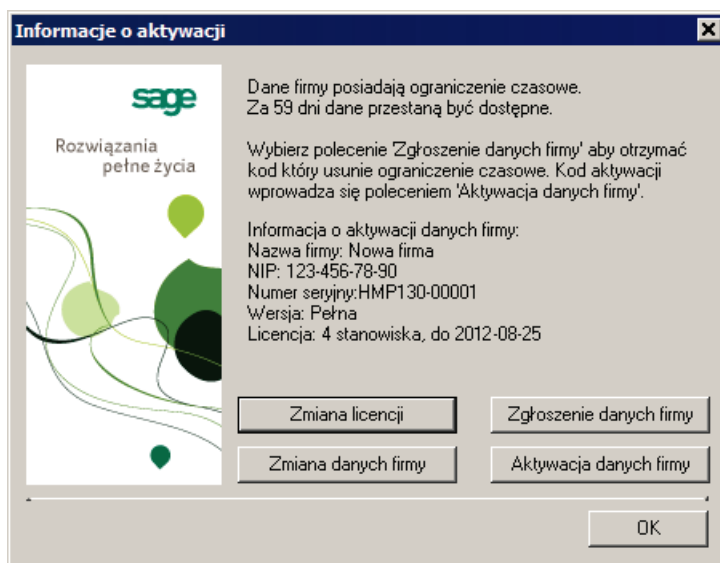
Informacje o aktywacji

sage

Rozwiązania pełne życia

Dane firmy posiadają ograniczenie czasowe.
Za 59 dni dane przestaną być dostępne.

Wybierz polecenie 'Zgłoszenie danych firmy' aby otrzymać kod który usunie ograniczenie czasowe. Kod aktywacji wprowadza się poleceniem 'Aktywacja danych firmy'.

Informacja o aktywacji danych firmy:
Nazwa firmy: Nowa firma
NIP: 123-456-78-90
Numer seryjny:HMP130-00001
Wersja: Pełna
Licencja: 4 stanowiska, do 2012-08-25

Zmiana licencji

Zgłoszenie danych firmy

Zmiana danych firmy

Aktywacja danych firmy

OK